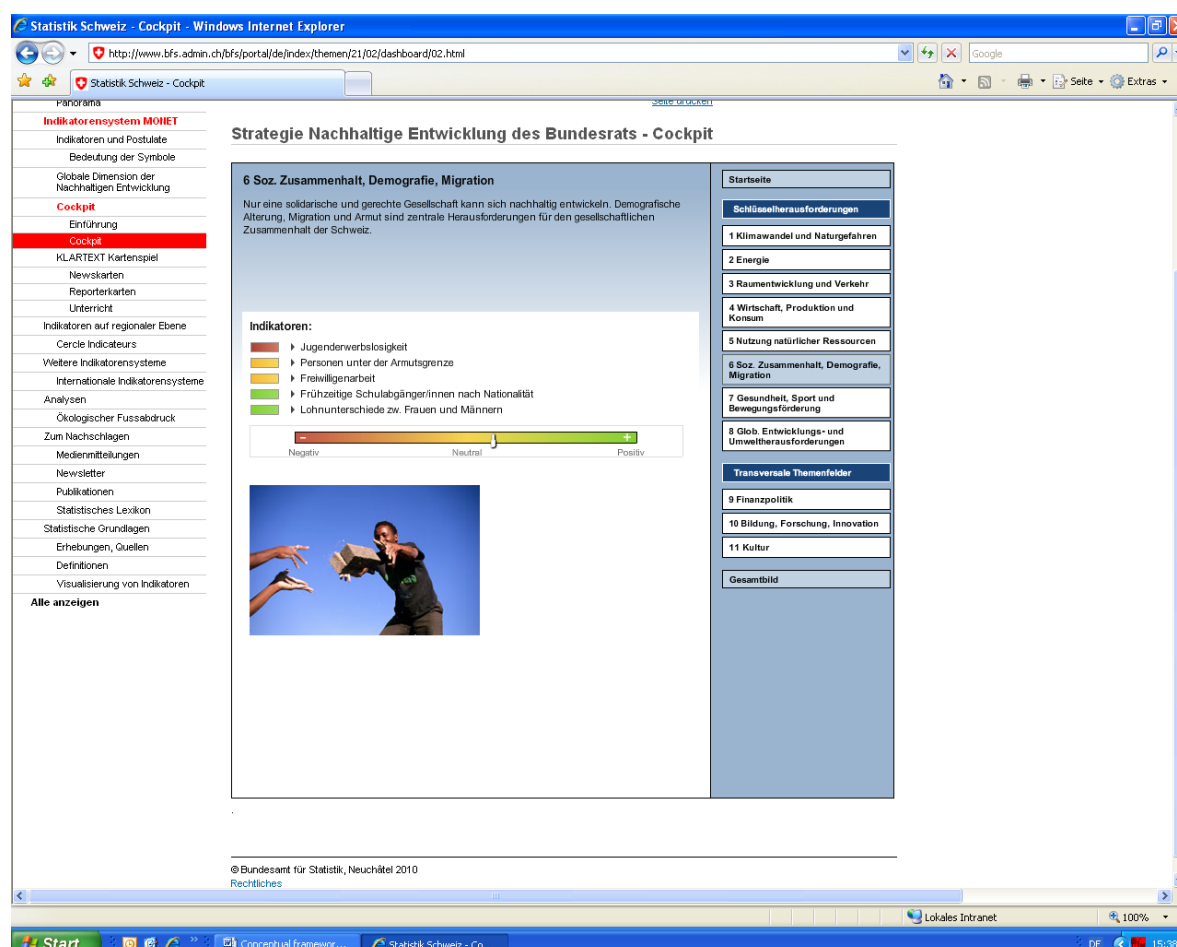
Statistik Schweiz - Cockpit - Windows Internet Explorer

http://www.bfs.admin.ch/bfs/portal/de/index/themen/21/02/dashboard/02.html

Google

Statistik Schweiz - Cockpit

Seite ▾ Extras ▾

Panorama
Indikatorensystem MONET
Indikatoren und Postulate
Bedeutung der Symbole
Globale Dimension der Nachhaltigen Entwicklung
Cockpit
Einführung
Cockpit
KLARTEXT Kartenspiel
Newskarten
Reporterkarten
Unterricht
Indikatoren auf regionaler Ebene
Cercle Indicateurs
Weitere Indikatorensysteme
Internationale Indikatorensysteme
Analysen
Ökologischer Fussabdruck
Zum Nachschlagen
Medienmitteilungen
Newsletter
Publikationen
Statistisches Lexikon
Statistische Grundlagen
Erhebungen, Quellen
Definitionen
Visualisierung von Indikatoren
Alle anzeigen

Seite drucken

Strategie Nachhaltige Entwicklung des Bundesrats - Cockpit

6 Soz. Zusammenhalt, Demografie, Migration

Nur eine solidarische und gerechte Gesellschaft kann sich nachhaltig entwickeln. Demografische Alterung, Migration und Armut sind zentrale Herausforderungen für den gesellschaftlichen Zusammenhalt der Schweiz.

Indikatoren:
Jugenderwerbslosigkeit
Personen unter der Armutsgrenze
Freiwilligenarbeit
Frühzeitige Schulabgänger/innen nach Nationalität
Lohnunterschiede zw. Frauen und Männern

–
+
Negativ
Neutral
Positiv

Startseite
Schlüsselherausforderungen
1 Klimawandel und Naturgefahren
2 Energie
3 Raumentwicklung und Verkehr
4 Wirtschaft, Produktion und Konsum
5 Nutzung natürlicher Ressourcen
6 Soz. Zusammenhalt, Demografie, Migration
7 Gesundheit, Sport und Bewegungsförderung
8 Glob. Entwicklungs- und Umweltherausforderungen
Transversale Themenfelder
9 Finanzpolitik
10 Bildung, Forschung, Innovation
11 Kultur
Gesamtbild

© Bundesamt für Statistik, Neuchâtel 2010
Rechtliches

Lokales Intranet
100%

Start
Conceptual framewor...
Statistik Schweiz - Co...
DE
15:38